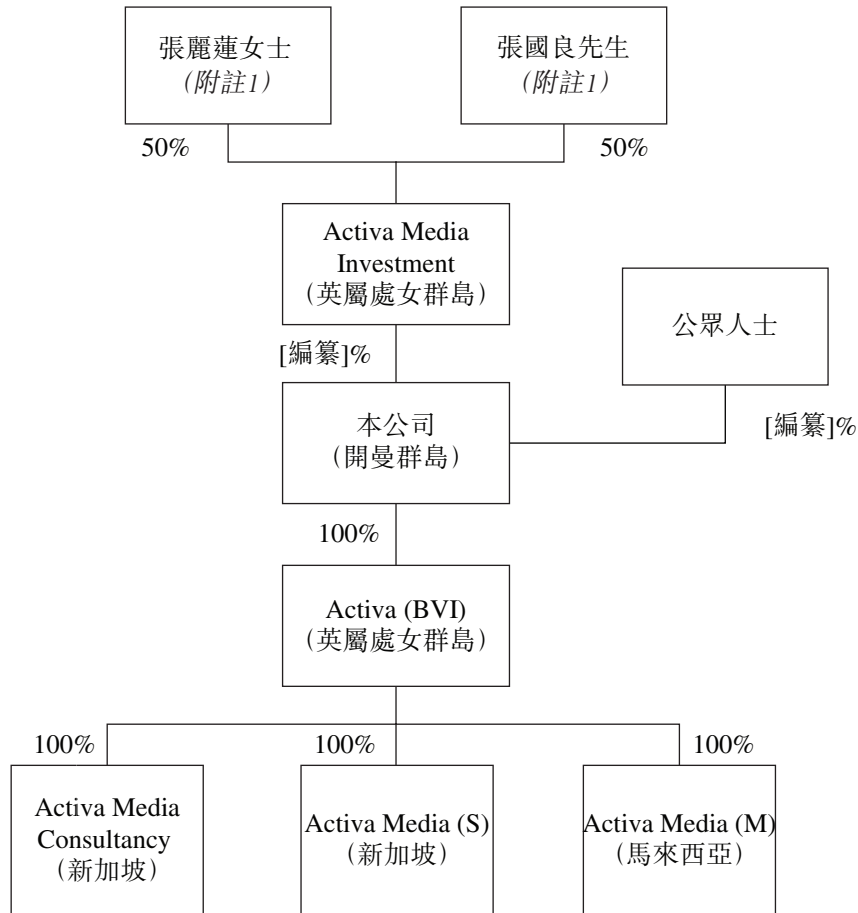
張麗蓮女士
(附註1)

張國良先生
(附註1)

50%

50%

Activa Media Investment
(英屬處女群島)

公眾人士

[編纂]%

本公司
(開曼群島)

[編纂]%

100%

Activa (BVI)
(英屬處女群島)

100%

100%

100%

Activa Media Consultancy
(新加坡)

Activa Media (S)
(新加坡)

Activa Media (M)
(馬來西亞)